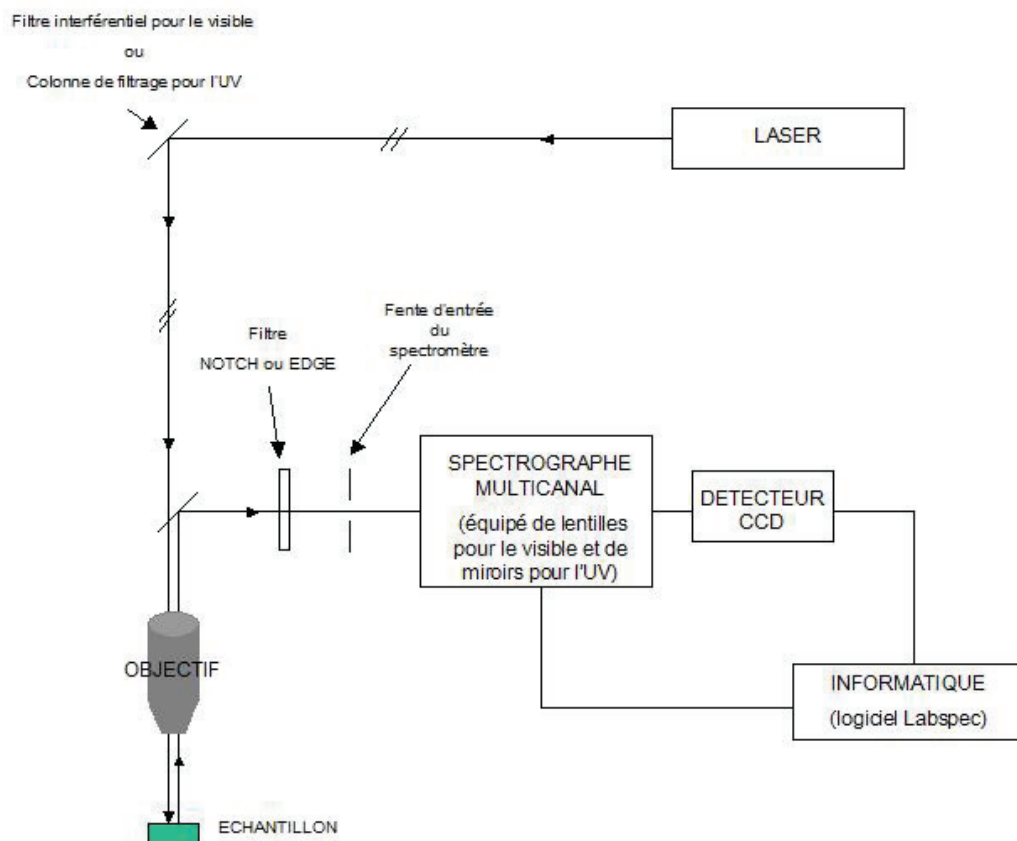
Filtre interférentiel pour le visible
ou
Colonne de filtrage pour l'UV

LASER

Filtre
NOTCH ou EDGE

Fente d'entrée
du
spectromètre

SPECTROGRAPHE
MULTICANAL
(équipé de lentilles pour le visible et de miroirs pour l'UV)

DETECTEUR
CCD

OBJECTIF

INFORMATIQUE
(logiciel Labspec)

ECHANTILLON